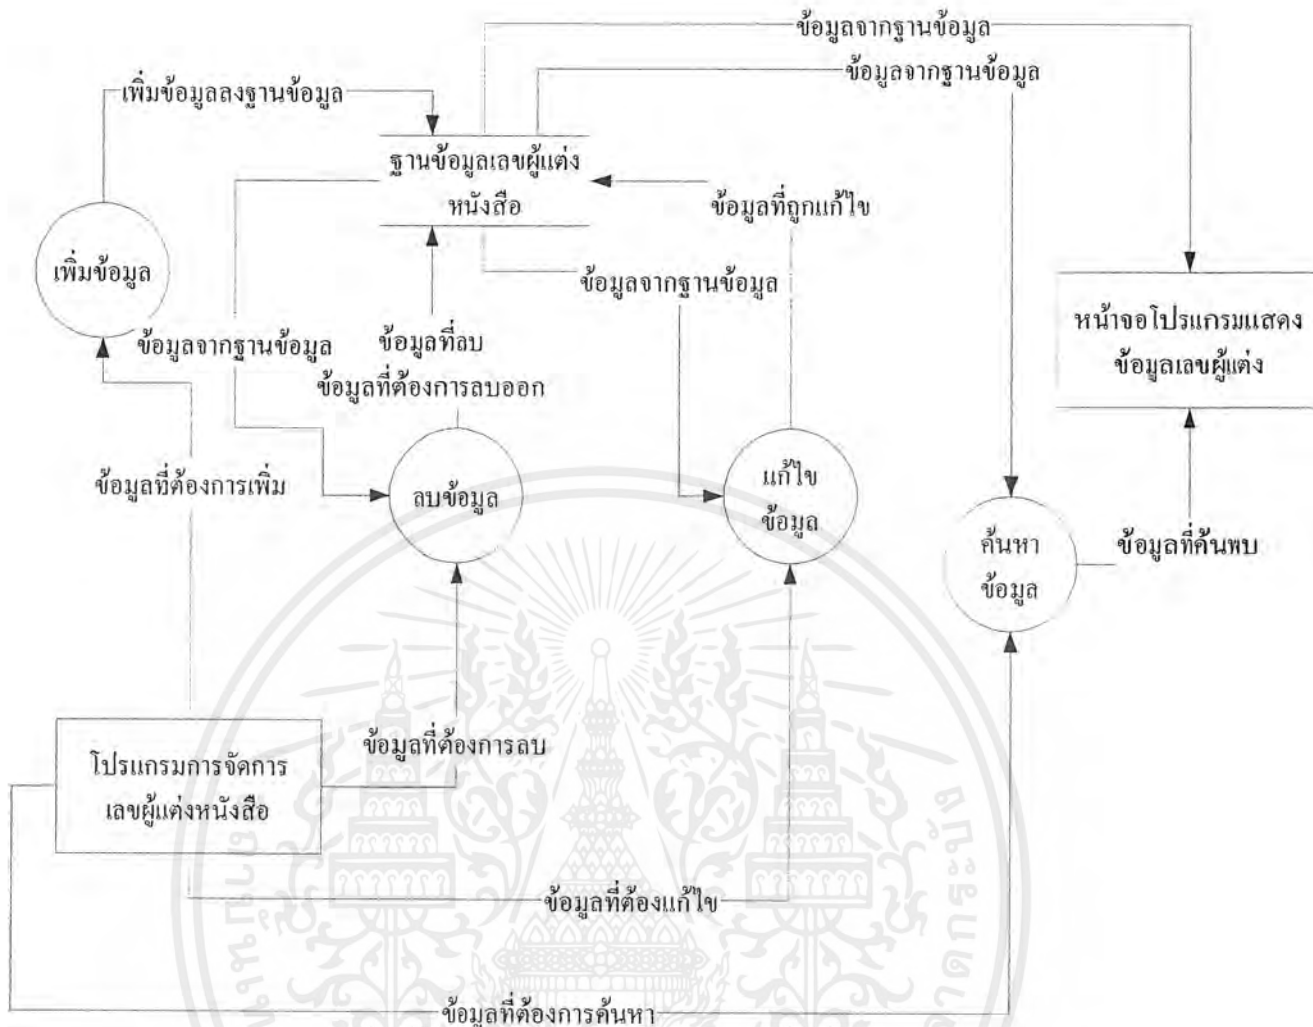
ข้อมูลจากฐานข้อมูล

ข้อมูลจากฐานข้อมูล

เพิ่มข้อมูลลงฐานข้อมูล

ฐานข้อมูลเลขผู้แต่ง หนังสือ

ข้อมูลที่ถูกแก้ไข

เพิ่มข้อมูล

ข้อมูลจากฐานข้อมูล

หน้าจอโปรแกรมแสดง ข้อมูลเลขผู้แต่ง

ข้อมูลจากฐานข้อมูล

ข้อมูลที่ลบ

ข้อมูลที่ต้องการลบออก

ข้อมูลที่ต้องการเพิ่ม

ลบข้อมูล

แก้ไข ข้อมูล

ค้นหา ข้อมูล

ข้อมูลที่ค้นพบ

โปรแกรมการจัดการ เลขผู้แต่งหนังสือ

ข้อมูลที่ต้องการลบ

ข้อมูลที่ต้องแก้ไข

ข้อมูลที่ต้องการค้นหา